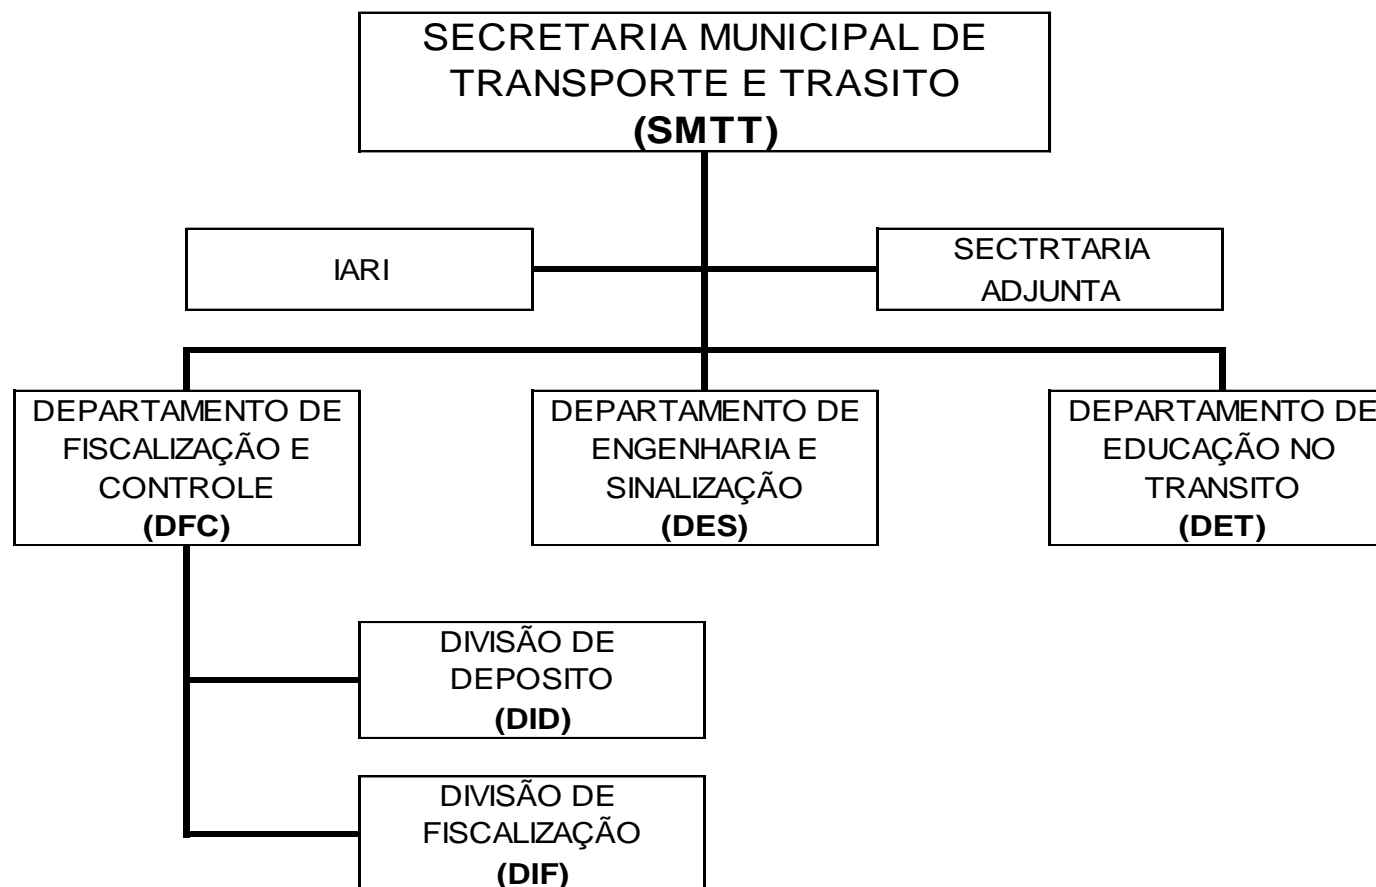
SECRETARIA MUNICIPAL DE TRANSPORTE E TRASITO
(SMTT)

IARI

SECTRTARIA ADJUNTA

DEPARTAMENTO DE FISCALIZAÇÃO E CONTROLE
(DFC)

DEPARTAMENTO DE ENGENHARIA E SINALIZAÇÃO
(DES)

DEPARTAMENTO DE EDUCAÇÃO NO TRANSITO
(DET)

DIVISÃO DE DEPOSITO
(DID)

DIVISÃO DE FISCALIZAÇÃO
(DIF)